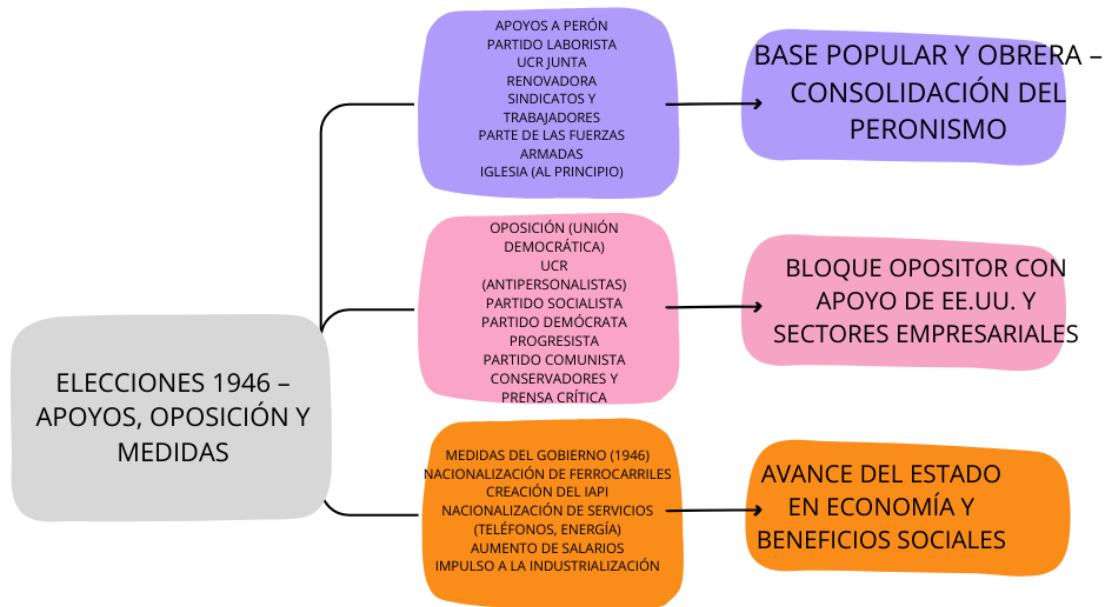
ELECCIONES 1946 – APOYOS, OPOSICIÓN Y MEDIDAS

APOYOS A PERÓN
PARTIDO LABORISTA
UCR JUNTA RENOVADORA
SINDICATOS Y TRABAJADORES
PARTE DE LAS FUERZAS ARMADAS
IGLESIA (AL PRINCIPIO)

BASE POPULAR Y OBRERA – CONSOLIDACIÓN DEL PERONISMO

OPOSICIÓN (UNIÓN DEMOCRÁTICA)
UCR (ANTIPERSONALISTAS)
PARTIDO SOCIALISTA
PARTIDO DEMÓCRATA PROGRESISTA
PARTIDO COMUNISTA
CONSERVADORES Y PRENSA CRÍTICA

BLOQUE OPOSITOR CON APOYO DE EE.UU. Y SECTORES EMPRESARIALES

MEDIDAS DEL GOBIERNO (1946)
NACIONALIZACIÓN DE FERROCARRILES
CREACIÓN DEL IAPI
NACIONALIZACIÓN DE SERVICIOS (TELÉFONOS, ENERGÍA)
AUMENTO DE SALARIOS
IMPULSO A LA INDUSTRIALIZACIÓN

AVANCE DEL ESTADO EN ECONOMÍA Y BENEFICIOS SOCIALES